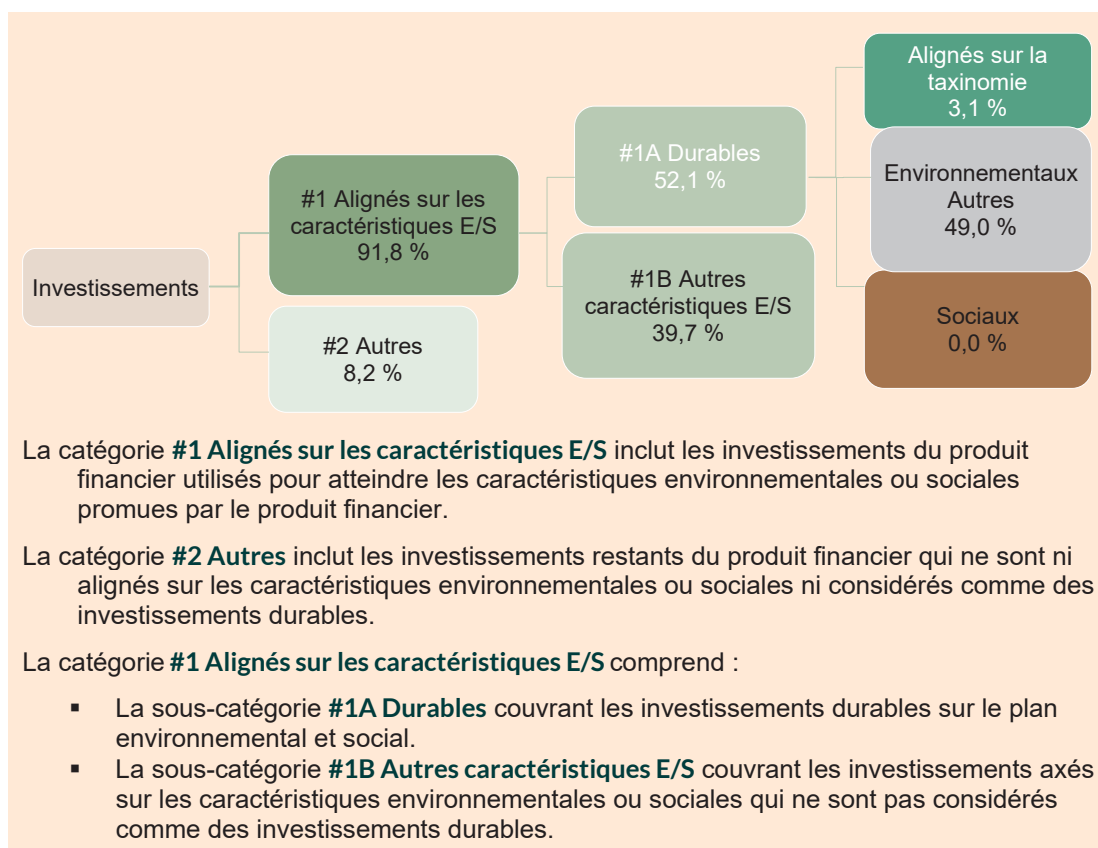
Investissements

#1 Alignés sur les caractéristiques E/S
91,8 %

#2 Autres
8,2 %

#1A Durables
52,1 %

#1B Autres caractéristiques E/S
39,7 %

Alignés sur la taxinomie
3,1 %

Environnementaux Autres
49,0 %

Sociaux
0,0 %

La catégorie **#1 Alignés sur les caractéristiques E/S** inclut les investissements du produit financier utilisés pour atteindre les caractéristiques environnementales ou sociales promues par le produit financier.

La catégorie **#2 Autres** inclut les investissements restants du produit financier qui ne sont ni alignés sur les caractéristiques environnementales ou sociales ni considérés comme des investissements durables.

La catégorie **#1 Alignés sur les caractéristiques E/S** comprend :

▪ La sous-catégorie **#1A Durables** couvrant les investissements durables sur le plan environnemental et social.
▪ La sous-catégorie **#1B Autres caractéristiques E/S** couvrant les investissements axés sur les caractéristiques environnementales ou sociales qui ne sont pas considérés comme des investissements durables.